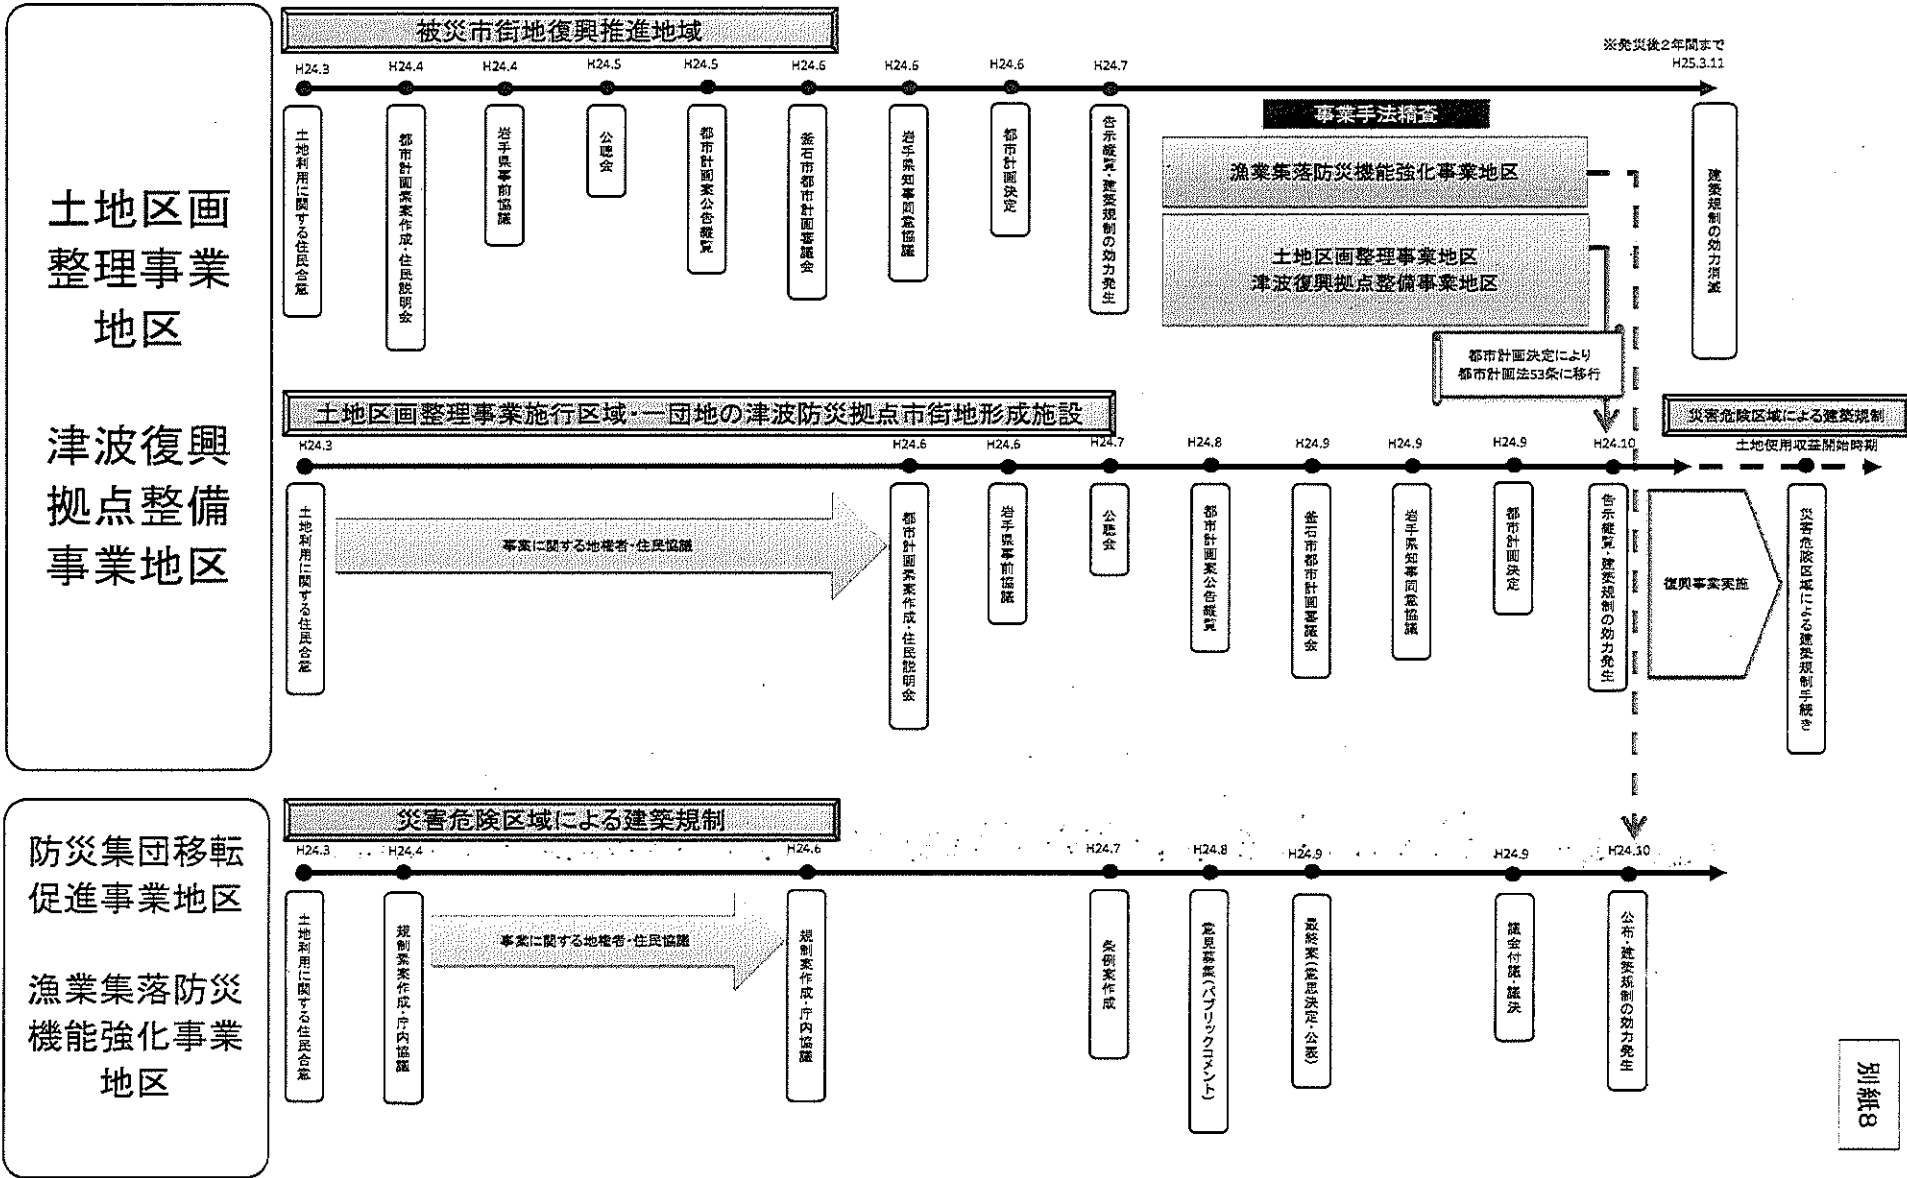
土地区画整理事業地区

津波復興拠点整備事業地区

被災市街地復興推進地域

※発災後2年間まで

H24.3 H24.4 H24.4 H24.5 H24.5 H24.6 H24.6 H24.6 H24.7 H25.3.11

土地利用に関する住民合意

都市計画案作成・住民説明会

岩手県事前協議

公聴会

都市計画案公告縦覧

釜石市都市計画審議会

岩手県知事同意協議

都市計画決定

告示縦覧・建築規制の効力発生

事業手法精査

漁業集落防災機能強化事業地区

土地区画整理事業地区
津波復興拠点整備事業地区

都市計画決定により
都市計画法53条に移行

建築規制の効力消滅

土地区画整理事業施行区域・一団地の津波防災拠点市街地形成施設

災害危険区域による建築規制

H24.3 H24.6 H24.6 H24.7 H24.8 H24.9 H24.9 H24.9 H24.10

土地使用収益開始時期

土地利用に関する住民合意

事業に関する地権者・住民協議

都市計画案作成・住民説明会

岩手県事前協議

公聴会

都市計画案公告縦覧

釜石市都市計画審議会

岩手県知事同意協議

都市計画決定

告示縦覧・建築規制の効力発生

復興事業実施

災害危険区域による建築規制手続き

防災集団移転促進事業地区

漁業集落防災機能強化事業地区

災害危険区域による建築規制

H24.3 H24.4 H24.6 H24.7 H24.8 H24.9 H24.9 H24.10

土地利用に関する住民合意

規制素案作成・庁内協議

事業に関する地権者・住民協議

規制案作成・庁内協議

条例案作成

意見募集（パブリックコメント）

最終案（意思決定・公表）

議会付議・議決

公布・建築規制の効力発生

別紙8